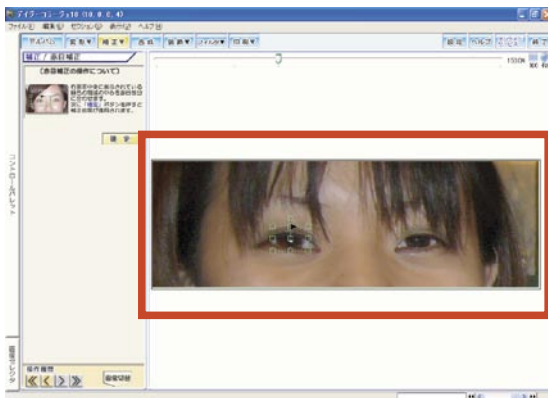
デイジーコ・ジョ10 (10.0.0.4)
ファイル(F) 編集(E) セクション(S) 表示(V) ヘルプ(H)
サムネイル 変形 補正 合成 印刷 ファイル 印刷
補正 / 赤目補正
〈赤目補正の操作について〉
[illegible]
確定
コントロールパレット
操作履歴
編集ツリー
画像切替
1550%